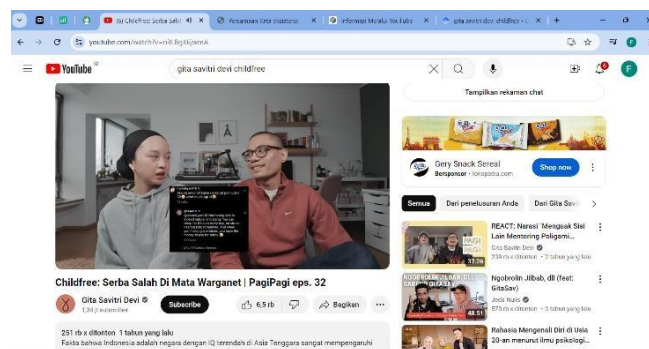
(6) Childfree: Serba Salah
Pencarian kata ekuatorial
Informasi Masalah YouTube
gita savitri devi childfree - G
youtube.com/watch?v=dL8q0Gymk

YouTube
gita savitri devi childfree

Tampilkan rekaman chat

Gery Snack Sereal
Bersponsor · tokopedia.com
Shop now

Semua
Dari penelusuran Anda
Dari Gita Sav

REACT: Nerest Menguak Sisi Lain Mentoring Poligami...
Gita Savitri Devi
239 rb x ditonton · 2 tahun yang lalu
32:26

Ngobrolin Jilbab, dll (feat: GitaSav)
Jeda Nulis
579 rb x ditonton · 2 tahun yang lalu
48:51

Rahasia Mengenali Diri di Usia 20-an menurut ilmu psikologi...

Childfree: Serba Salah Di Mata Warganet | PagiPagi eps. 32
Gita Savitri Devi
1,34 jt subscriber
Subscribe
6,5 rb
Bagikan
251 rb x ditonton 1 tahun yang lalu
Fakta bahwa Indonesia adalah negara dengan IQ terendah di Asia Tenggara sangat mempengaruhi